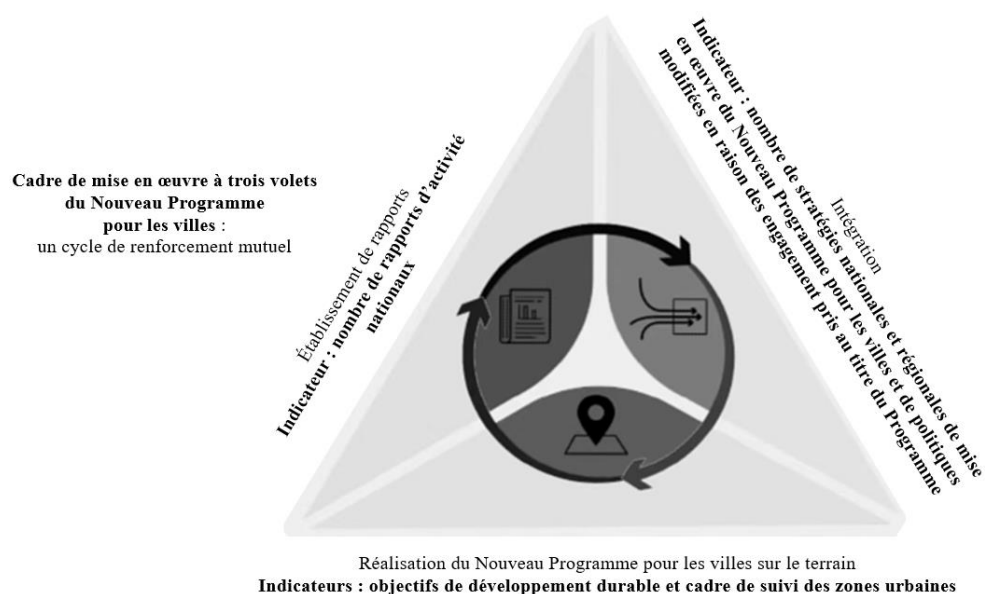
**Cadre de mise en œuvre à trois volets du Nouveau Programme pour les villes** : un cycle de renforcement mutuel

Établissement de rapports
**Indicateur : nombre de rapports d'activité nationaux**

Intégration
**Indicateur : nombre de stratégies nationales et régionales de mise en œuvre du Nouveau Programme pour les villes et de politiques modifiées en raison des engagement pris au titre du Programme**

Réalisation du Nouveau Programme pour les villes sur le terrain
**Indicateurs : objectifs de développement durable et cadre de suivi des zones urbaines**